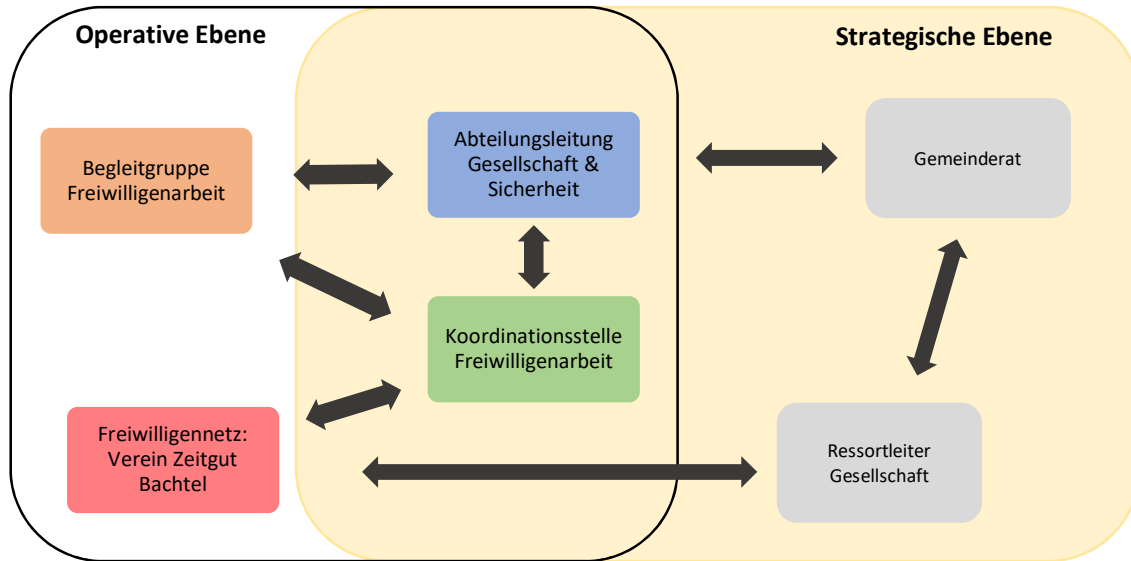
Operative Ebene

Strategische Ebene

Begleitgruppe Freiwilligenarbeit

Abteilungsleitung Gesellschaft & Sicherheit

Gemeinderat

Koordinationsstelle Freiwilligenarbeit

Freiwilligennetz: Verein Zeitgut Bachtel

Ressortleiter Gesellschaft